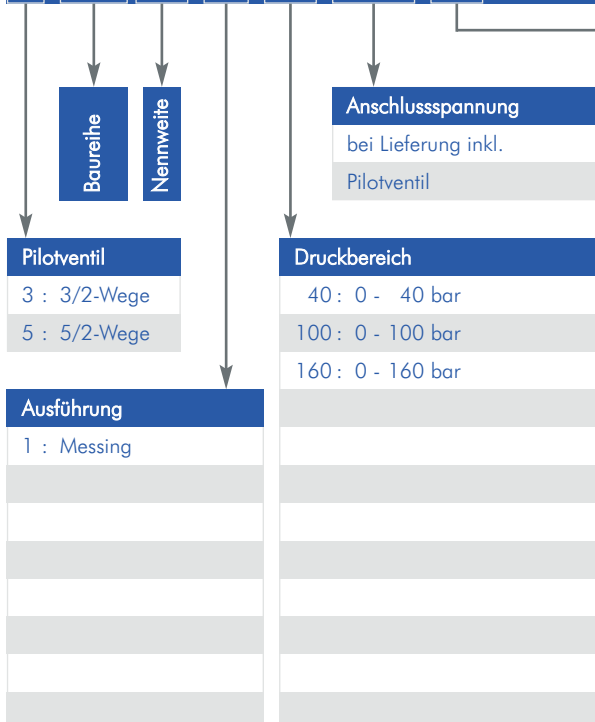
Baureihe

Nennweite

Anschlussspannung

bei Lieferung inkl.

Pilotventil

Pilotventil

3 : 3/2-Wege

5 : 5/2-Wege

Druckbereich

40 : 0 - 40 bar

100 : 0 - 100 bar

160 : 0 - 160 bar

Ausführung

1 : Messing